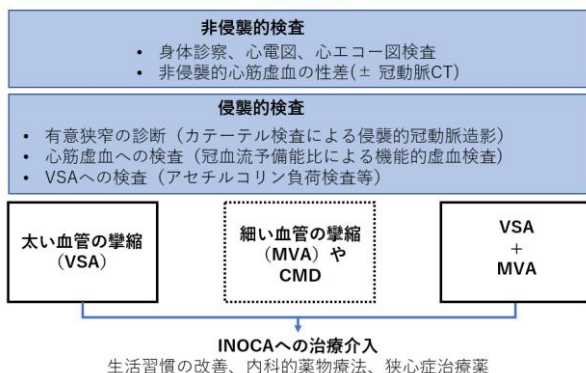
非侵襲的検査

• 身体診察、心電図、心エコー図検査
• 非侵襲的心筋虚血の性差(± 冠動脈CT)

侵襲的検査

• 有意狭窄の診断（カテーテル検査による侵襲的冠動脈造影）
• 心筋虚血への検査（冠血流予備能比による機能的虚血検査）
• VSAへの検査（アセチルコリン負荷検査等）

太い血管の攣縮（VSA）

細い血管の攣縮（MVA）やCMD

VSA + MVA

INOCAへの治療介入
生活習慣の改善、内科的薬物療法、狭心症治療薬